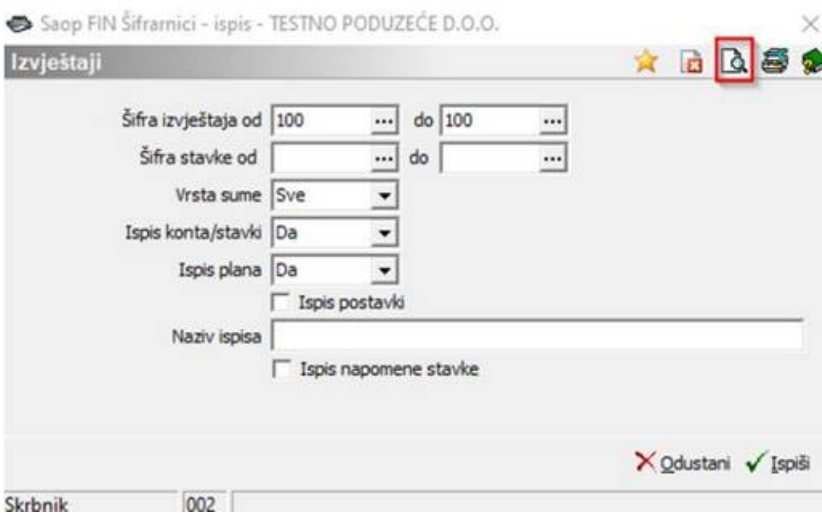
Saop FIN Šifranici - ispis - TESTNO PODUZEĆE D.O.O.

Izvještaji

Šifra izvještaja od 100 ... do 100 ...

Šifra stavke od ... do ...

Vrsta sume Sve

Ispis konta/stavki Da

Ispis plana Da

Ispis postavki

Naziv ispisa

Ispis napomene stavke

Odustani Ispiši

Skrbnik 002